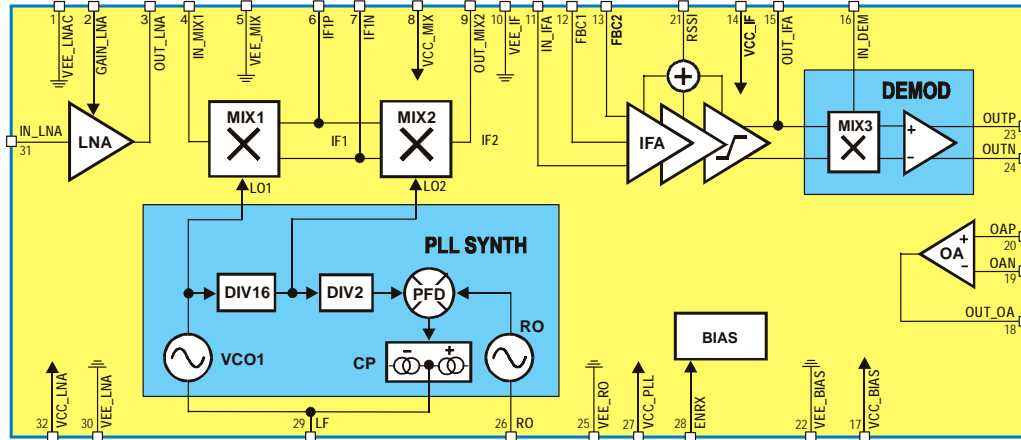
1 VEE_LNAC
2 GAIN_LNA
3 OUT_LNA
4 IN_MIX1
5 VEE_MIX
6 IF1P
7 IF1N
8 VCC_MIX
9 OUT_MIX2
10 VEE_IF
11 IN_IFA
12 FBC1
13 FBC2
21 RSSI
14 VCC_IF
15 OUT_IFA
16 IN_DEM

IN_LNA
31
LNA
MIX1
IF1
MIX2
IF2
LO1
LO2
+
IFA
DEMOD
MIX3
+
-
OUTP
23
OUTN
24

PLL SYNTH
DIV16
DIV2
PFD
RO
VCO1
CP
- +

OA
+
-
OAP
20
OAN
19
OUT_OA
18

BIAS

32 VCC_LNA
30 VEE_LNA
29 LF
26 RO
25 VEE_RO
27 VCC_PLL
28 ENRX
22 VEE_BIAS
17 VCC_BIAS